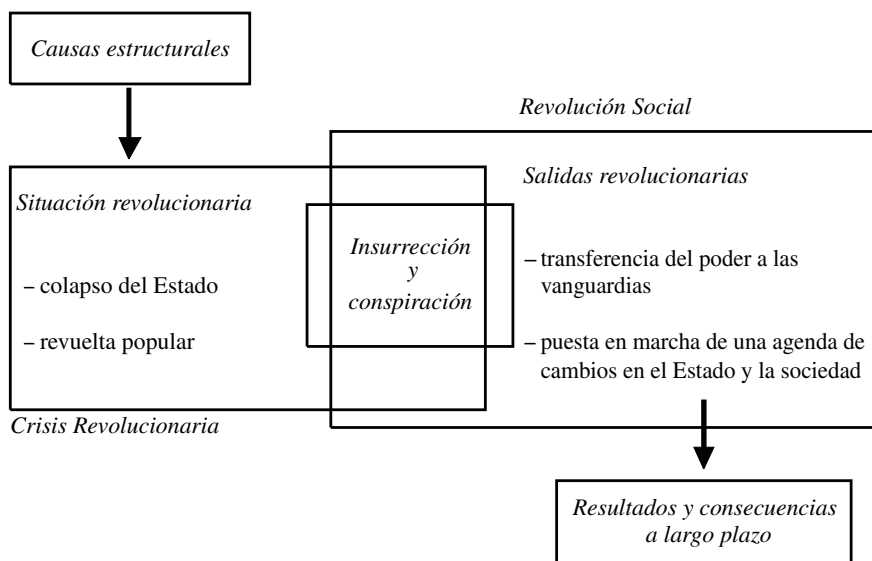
Causas estructurales

Revolución Social

Salidas revolucionarias

Situación revolucionaria

– colapso del Estado

– revuelta popular

Insurrección
y
conspiración

– transferencia del poder a las vanguardias

– puesta en marcha de una agenda de cambios en el Estado y la sociedad

Crisis Revolucionaria

Resultados y consecuencias a largo plazo